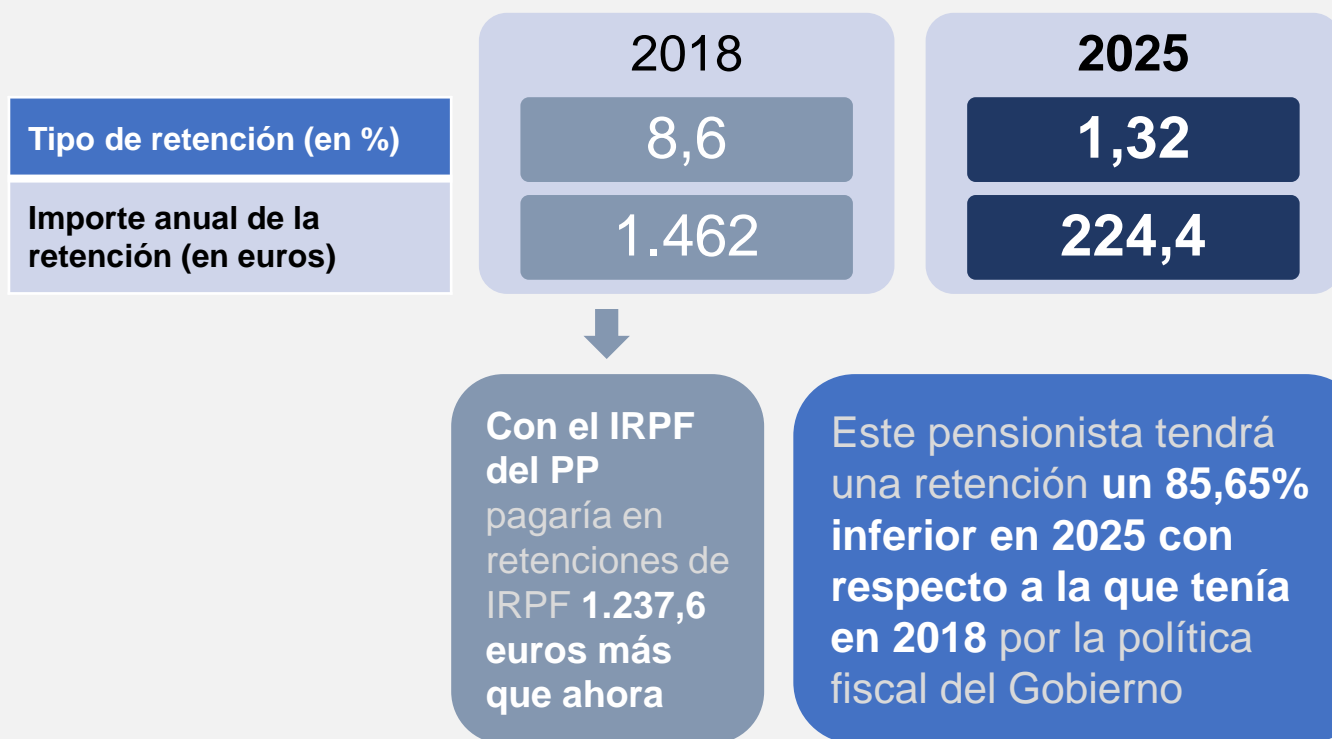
| | 2018 | 2025 |
|---|---|---|
| Tipo de retención (en %) | 8,6 | 1,32 |
| Importe anual de la retención (en euros) | 1.462 | 224,4 |

Con el IRPF del PP pagaría en retenciones de IRPF 1.237,6 euros más que ahora

Este pensionista tendrá una retención un 85,65% inferior en 2025 con respecto a la que tenía en 2018 por la política fiscal del Gobierno